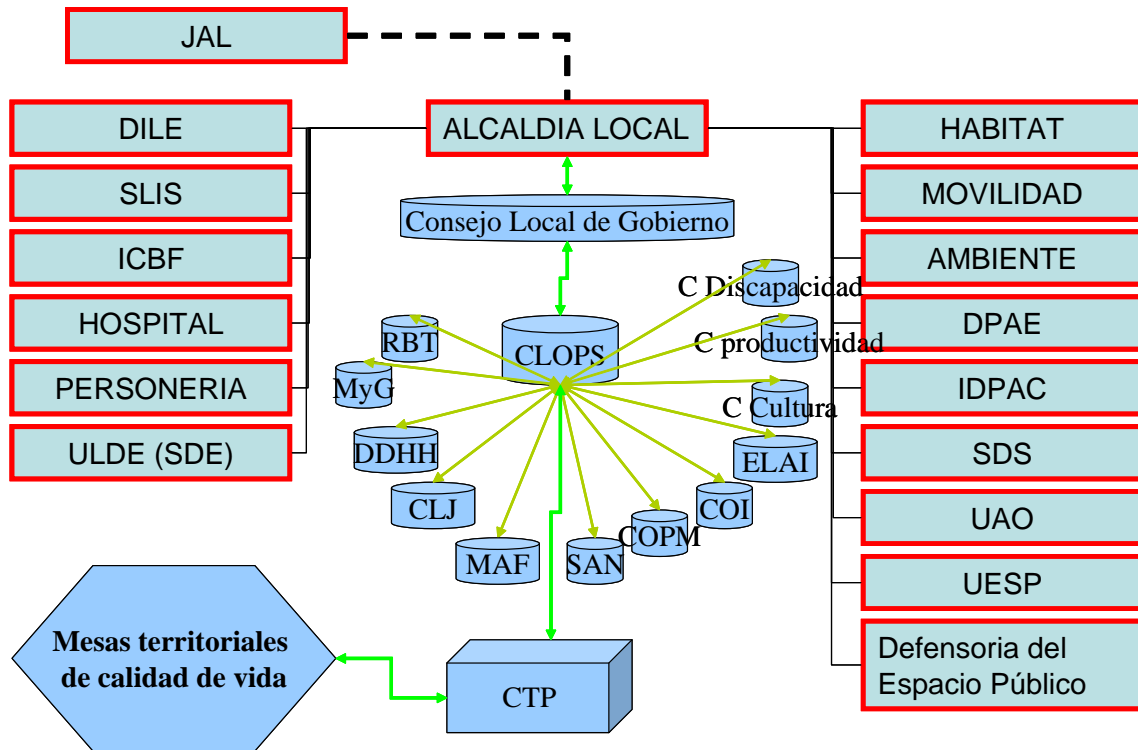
JAL

DILE
SLIS
ICBF
HOSPITAL
PERSONERIA
ULDE (SDE)

ALCALDIA LOCAL

Consejo Local de Gobierno

CLOPS

RBT
MyG
DDHH
CLJ
MAF
SAN
COPM
COI
ELAI
C Discapacidad
C productividad
C Cultura

HABITAT
MOVILIDAD
AMBIENTE
DPAE
IDPAC
SDS
UAO
UESP
Defensoria del Espacio Público

Mesas territoriales de calidad de vida

CTP